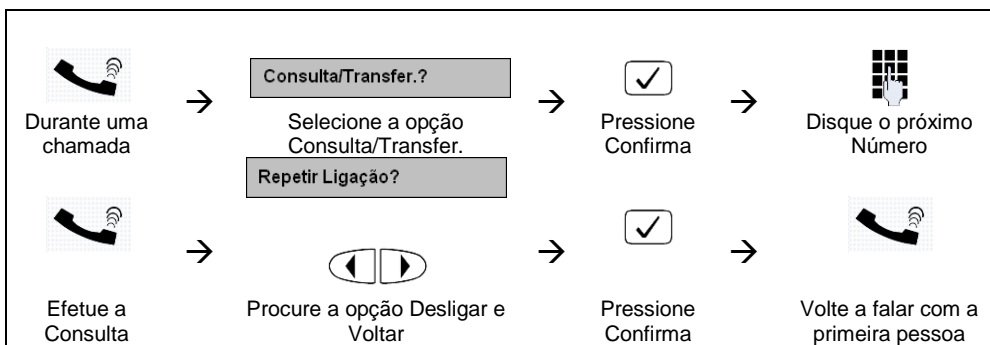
Durante uma chamada → Consulta/Transfer.? Selecione a opção Consulta/Transfer. → Pressione Confirma → Disque o próximo Número

Repetir Ligação?

Efetue a Consulta → Procure a opção Desligar e Voltar → Pressione Confirma → Volte a falar com a primeira pessoa